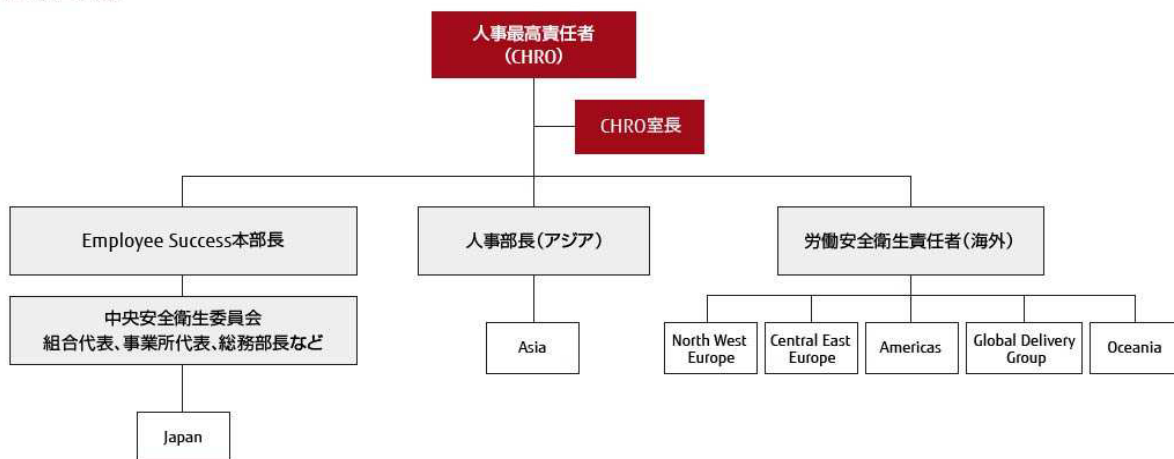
人事最高責任者
(CHRO)

CHRO室長

Employee Success本部長

人事部長(アジア)

労働安全衛生責任者(海外)

中央安全衛生委員会
組合代表、事業所代表、総務部長など

Japan

Asia

North West Europe

Central East Europe

Americas

Global Delivery Group

Oceania